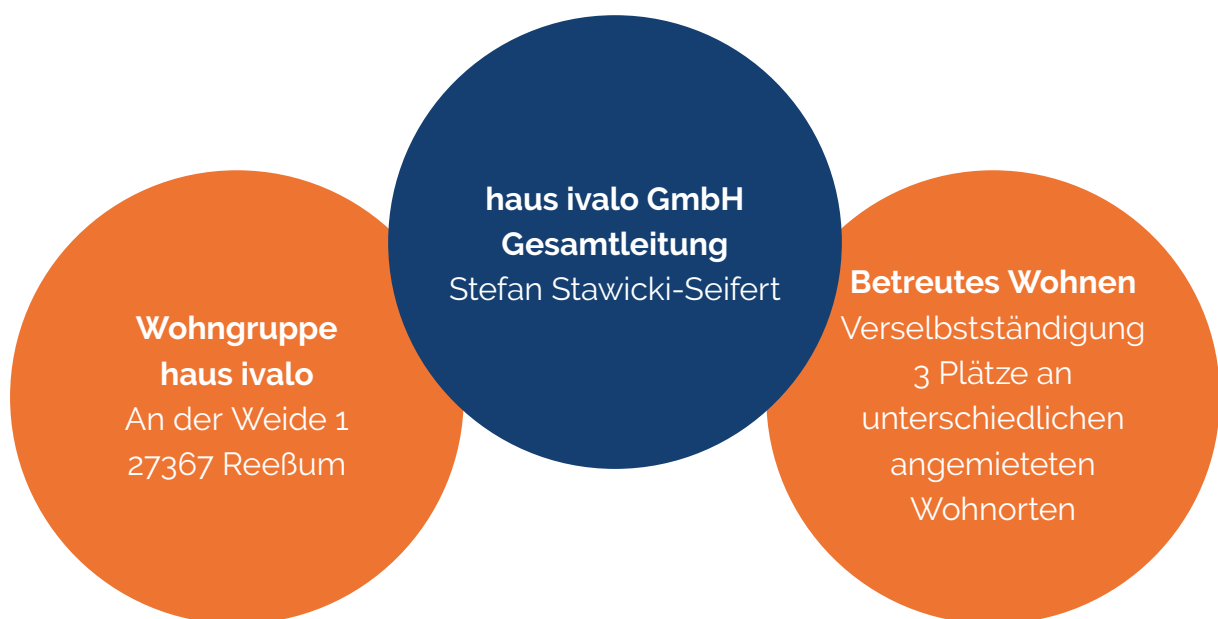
**haus ivalo GmbH**
**Gesamtleitung**
Stefan Stawicki-Seifert

**Wohngruppe**
**haus ivalo**
An der Weide 1
27367 Reeßum

**Betreutes Wohnen**
Verselbstständigung
3 Plätze an unterschiedlichen angemieteten Wohnorten